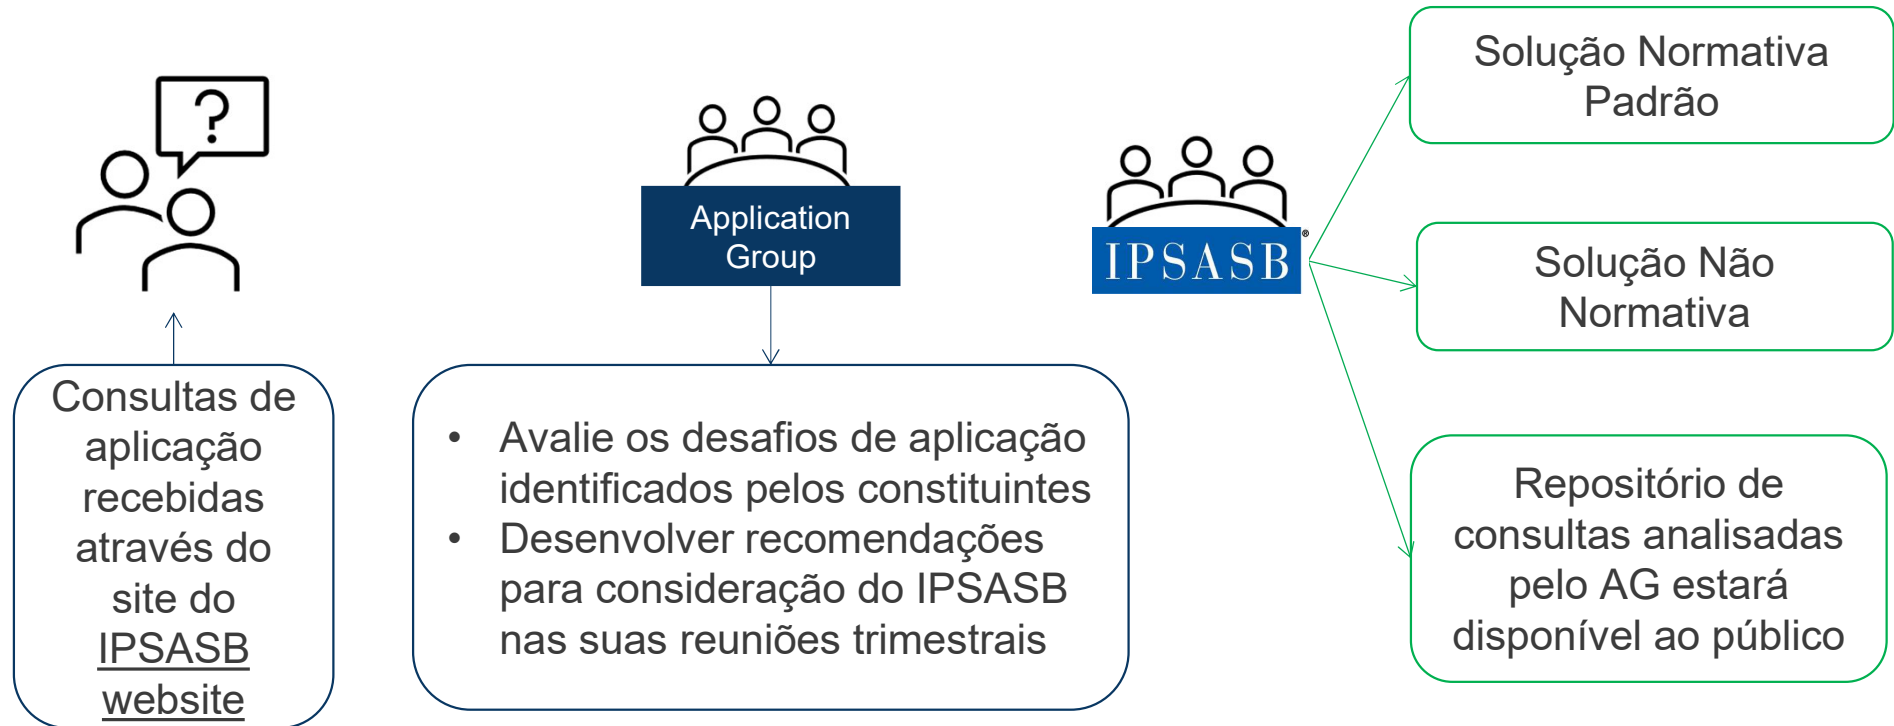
?

Application Group

IPSASB®

Solução Normativa Padrão

Solução Não Normativa

Repositório de consultas analisadas pelo AG estará disponível ao público

Consultas de aplicação recebidas através do site do IPSASB website

• Avalie os desafios de aplicação identificados pelos constituintes
• Desenvolver recomendações para consideração do IPSASB nas suas reuniões trimestrais